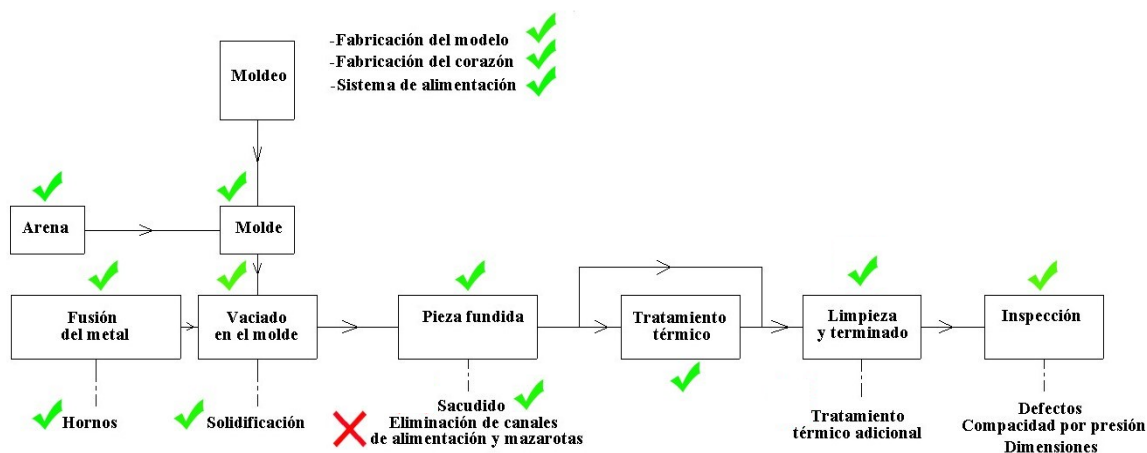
-Fabricación del modelo
-Fabricación del corazón
-Sistema de alimentación

Moldeo

Arena

Molde

Fusión del metal

Vaciado en el molde

Pieza fundida

Tratamiento térmico

Limpieza y terminado

Inspección

Hornos

Solidificación

Sacudido
Eliminación de canales de alimentación y mazarotas

Tratamiento térmico adicional

Defectos
Compacidad por presión
Dimensiones